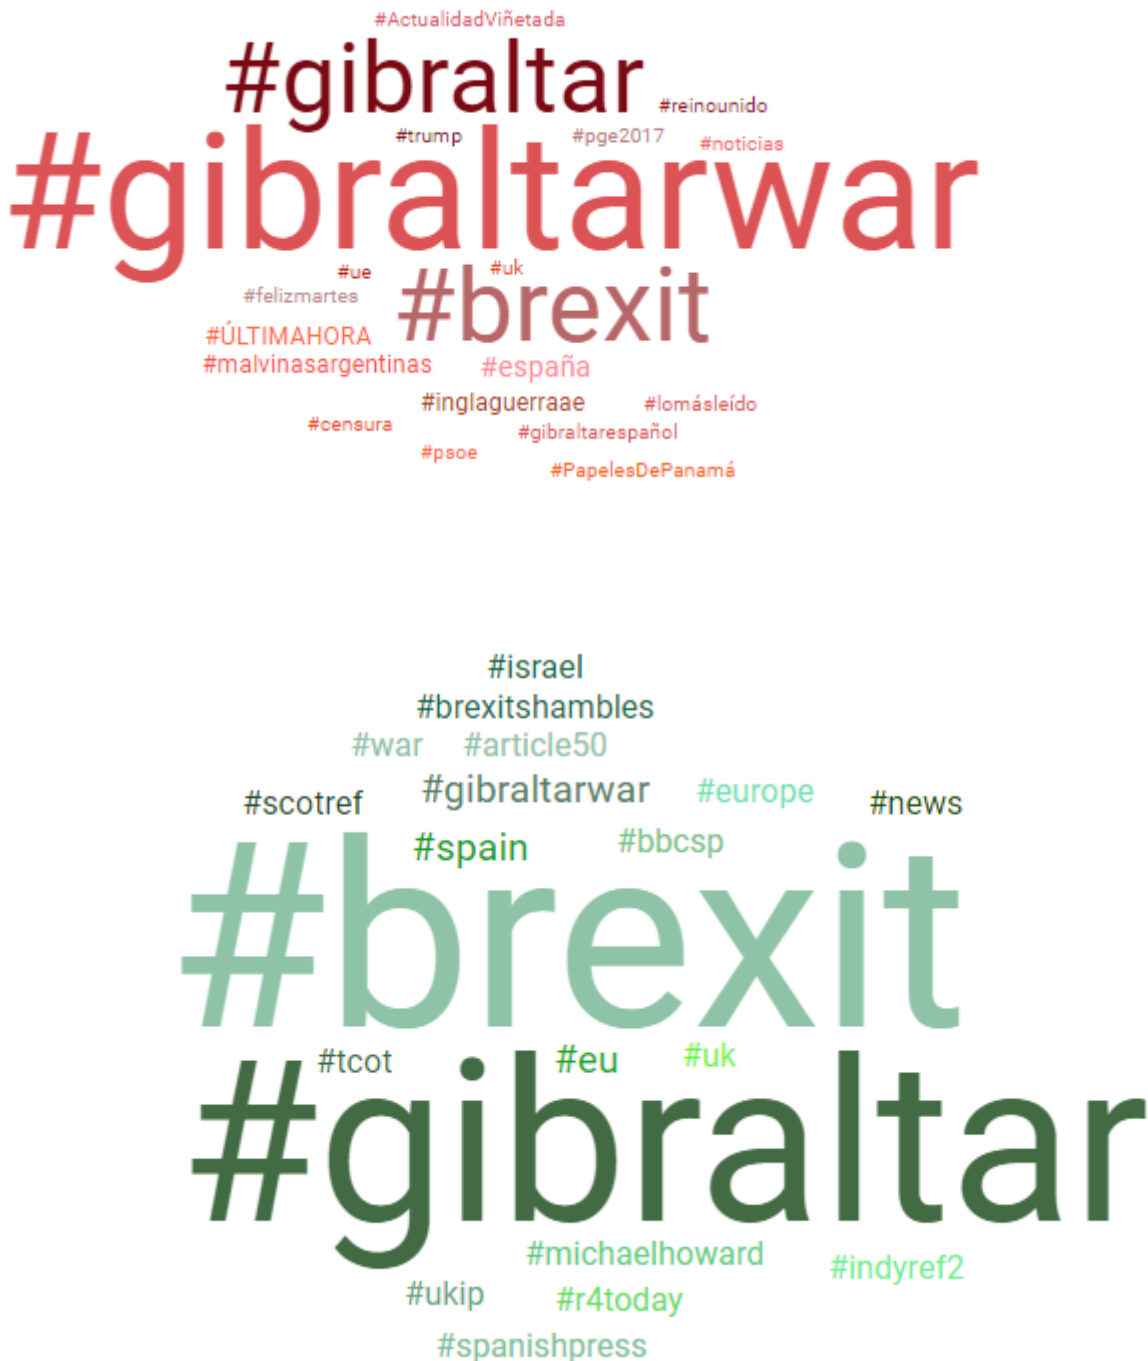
#ActualidadViñetada
#gibraltar
#reinounido
#trump
#pge2017
#noticias
#gibraltarwar
#ue
#uk
#felizmartes
#brexit
#ÚLTIMAHORA
#malvinasargentinas
#españa
#inglaguerraae
#lomásleído
#censura
#gibraltarespañol
#psoe
#PapelesDePanamá

#israel
#brexitshambles
#war
#article50
#scotref
#gibraltarwar
#europe
#news
#spain
#bbcsp
#brexit
#tcot
#eu
#uk
#gibraltar
#michaelhoward
#indyref2
#ukip
#r4today
#spanishpress